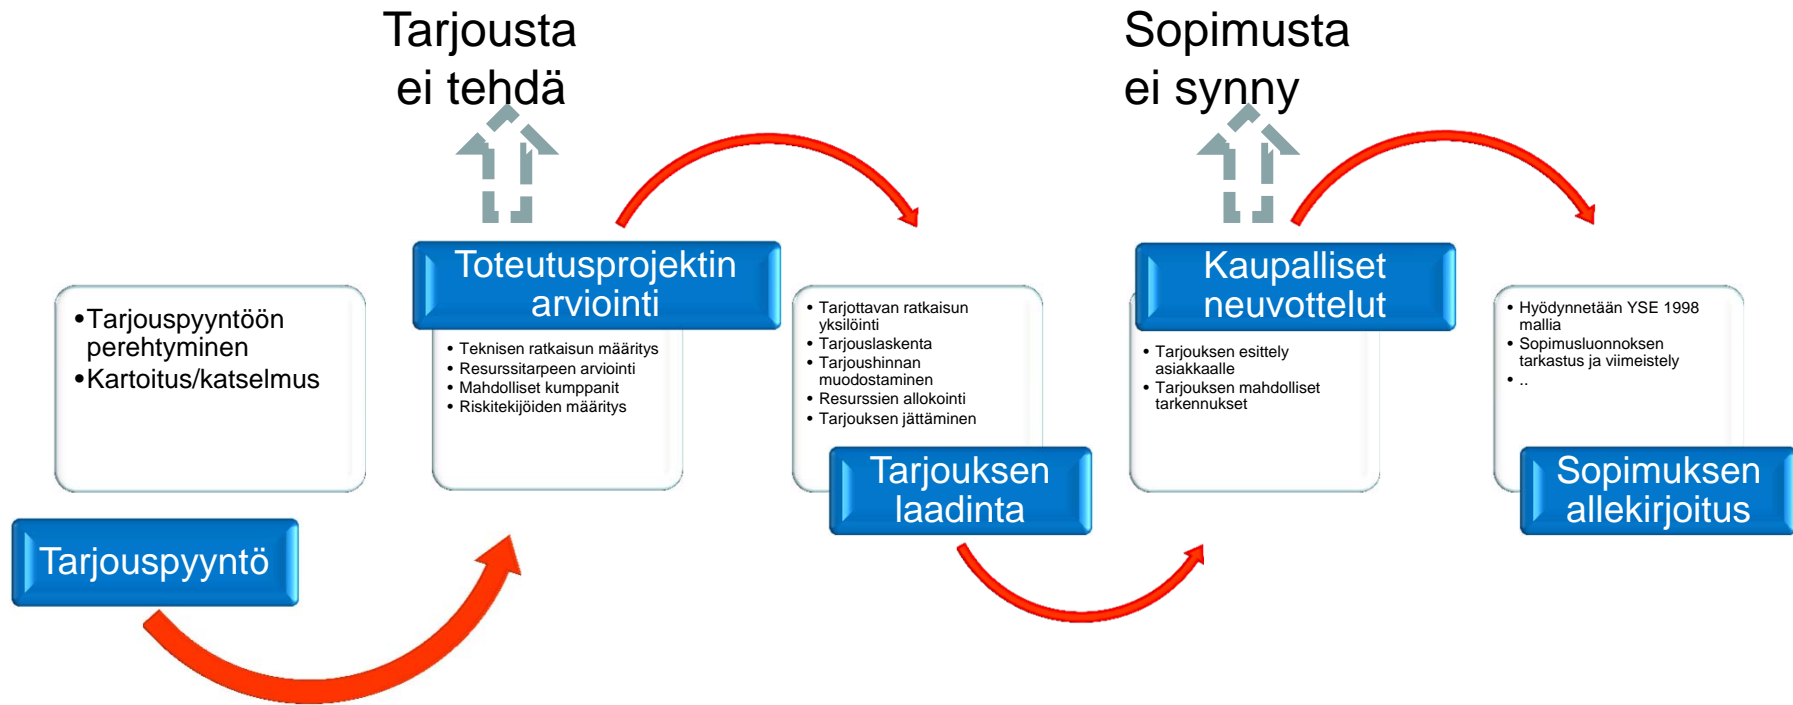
Tarjousta ei tehdä

Sopimusta ei synny

•Tarjouspyyntöön perehtyminen
•Kartoitus/katselmus

Tarjouspyyntö

Toteutusprojektin arviointi

• Teknisen ratkaisun määritys
• Resurssitarpeen arviointi
• Mahdolliset kumppanit
• Riskitekijöiden määritys

• Tarjottavan ratkaisun yksilöinti
• Tarjouslaskenta
• Tarjoushinnan muodostaminen
• Resurssien allokointi
• Tarjouksen jättäminen

Tarjouksen laadinta

Kaupalliset neuvottelut

• Tarjouksen esittely asiakkaalle
• Tarjouksen mahdolliset tarkennukset

• Hyödynnetään YSE 1998 mallia
• Sopimusluonnoksen tarkastus ja viimeistely
• ..

Sopimuksen allekirjoitus